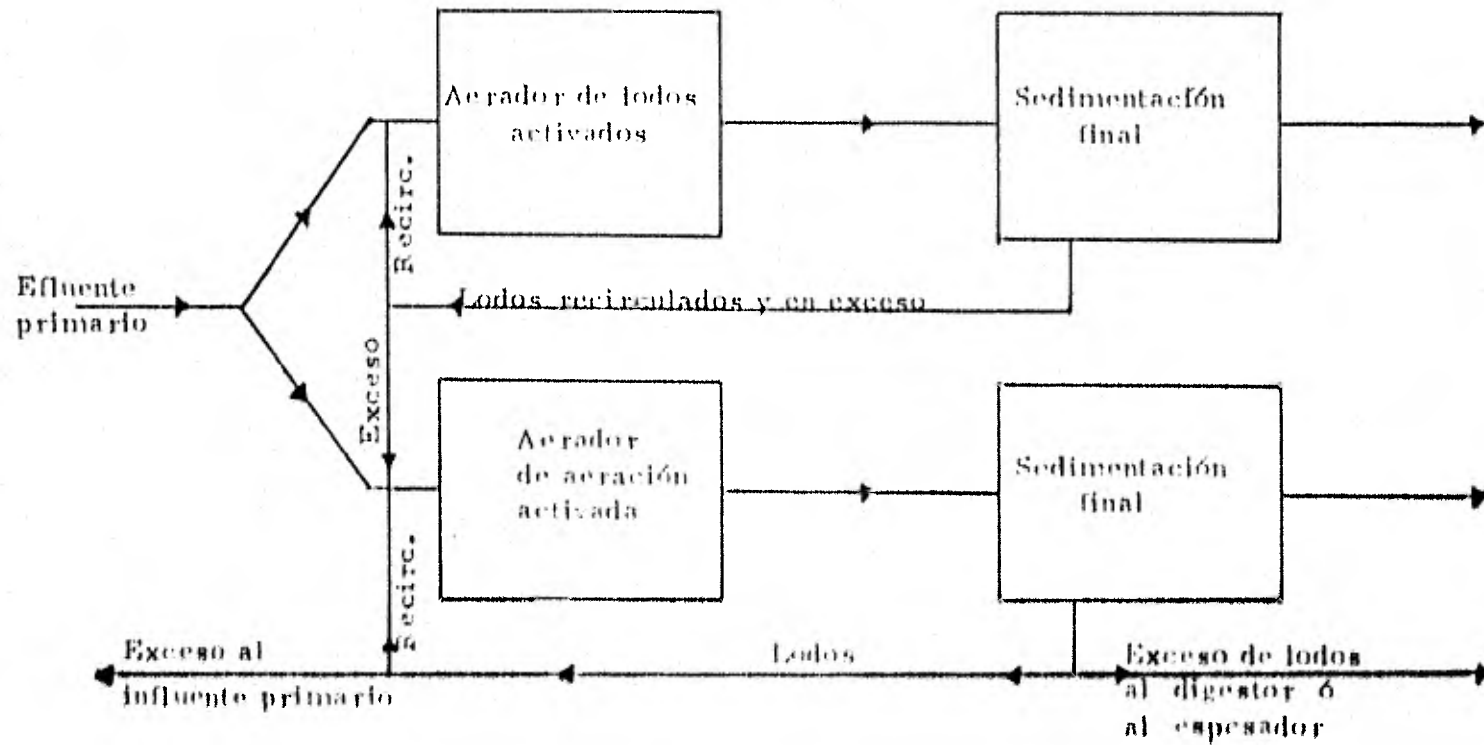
Aerador de lodos activados

Sedimentación final

Recirc.

Efluente primario

Lodos recirculados y en exceso

Exceso

Aerador de aeración activada

Sedimentación final

Recirc.

Exceso al influente primario

Lodos

Exceso de lodos al digestor ó al espesador